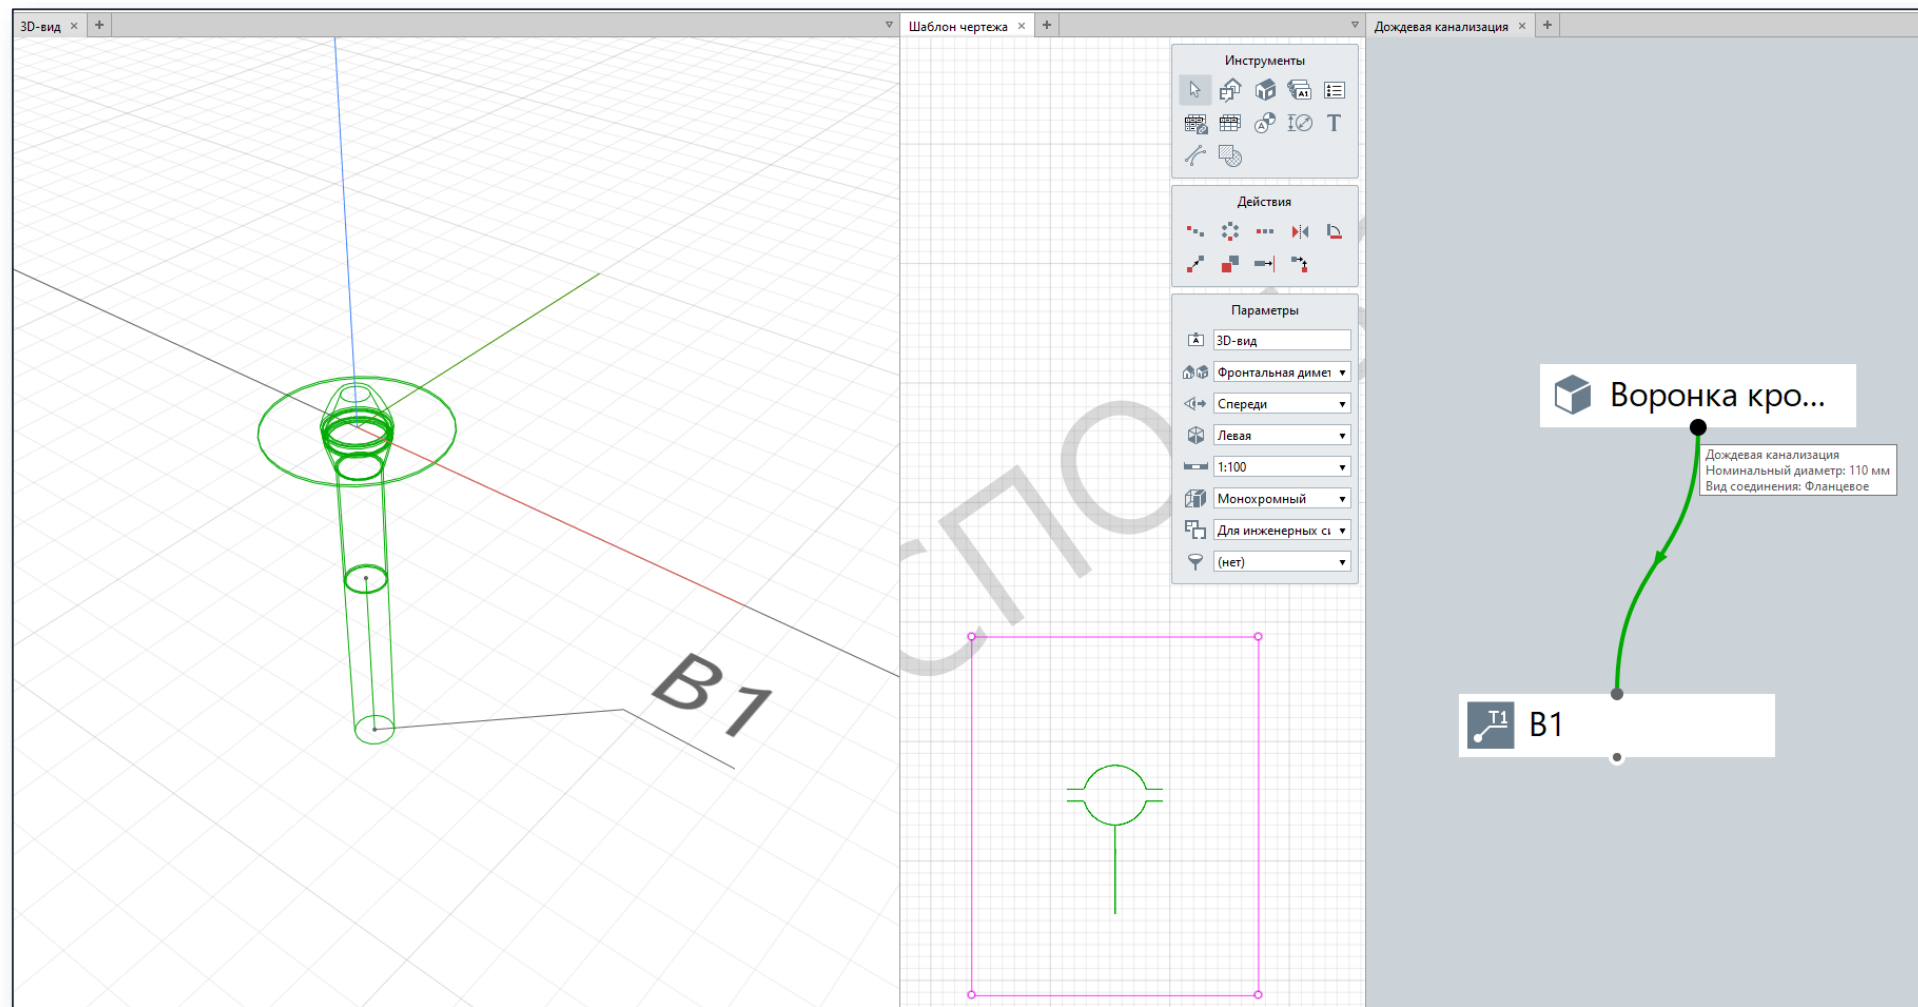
3D-вид × +

B1

Шаблон чертежа × +

Инструменты

Действия

Параметры

3D-вид

Фронтальная димет

Спереди

Левая

1:100

Монохромный

Для инженерных с

(нет)

Дождевая канализация × +

Воронка кро...

Дождевая канализация
Номинальный диаметр: 110 мм
Вид соединения: Фланцевое

T1

B1